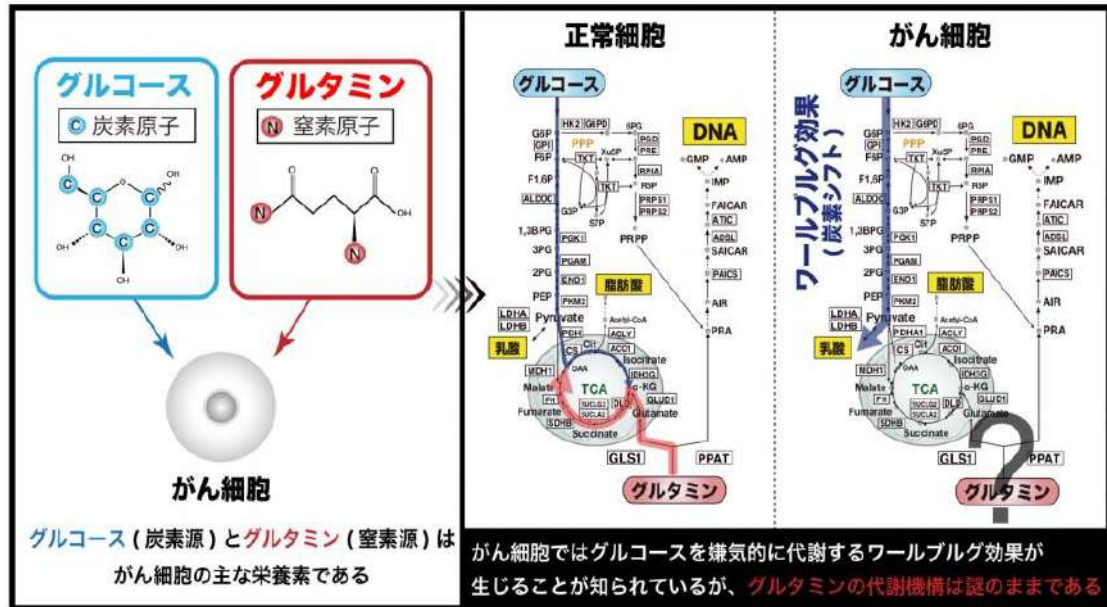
グルコース

C 炭素原子

OH

C C C C C C

OH OH OH OH

グルタミン

N 窒素原子

N N OH

がん細胞

グルコース（炭素源）とグルタミン（窒素源）はがん細胞の主な栄養素である

正常細胞

グルコース

G6P GPI F6P F1,6P ALDOC G3P 1,3BPG 3PG 2PG PEP Pyruvate

HK2 G6PD 6PG PPP PGD RPE TKT Xu5P TKT RPIA R5P TKT S7P PRPS1 PRPS2 PRPP

PGK1 PGAM ENO1 PKM2

DNA

GMP AMP IMP FAICAR ATIC ADSL SAICAR PAICS AIR PRA

脂肪酸

Acetyl-CoA ACLY

LDHA LDHB 乳酸

PDH CS Cit OAA ACO1 Isocitrate IDH3G α-KG MDH1 Malate TCA FH Fumarate SDHB Succinate SUCLG2 SUCLA2 DLD GLUD1 Glutamate

GLS1 PPAT

グルタミン

がん細胞

グルコース

ワールブルグ効果（炭素シフト）

G6P GPI F6P F1,6P ALDOC G3P 1,3BPG 3PG 2PG PEP Pyruvate

HK2 G6PD 6PG PPP PGD RPE TKT Xu5P TKT RPIA R5P TKT S7P PRPS1 PRPS2 PRPP

PGK1 PGAM ENO1 PKM2

DNA

GMP AMP IMP FAICAR ATIC ADSL SAICAR PAICS AIR PRA

脂肪酸

LDHA LDHB 乳酸

PDHA1 ACLY CS Cit ACO1 Isocitrate IDH3G α-KG MDH1 Malate TCA FH Fumarate SDHB Succinate SUCLG2 SUCLA2 DLD GLUD1 Glutamate

GLS1 PPAT

?

グルタミン

がん細胞ではグルコースを嫌気的に代謝するワールブルグ効果が生じることが知られているが、グルタミンの代謝機構は謎のままである